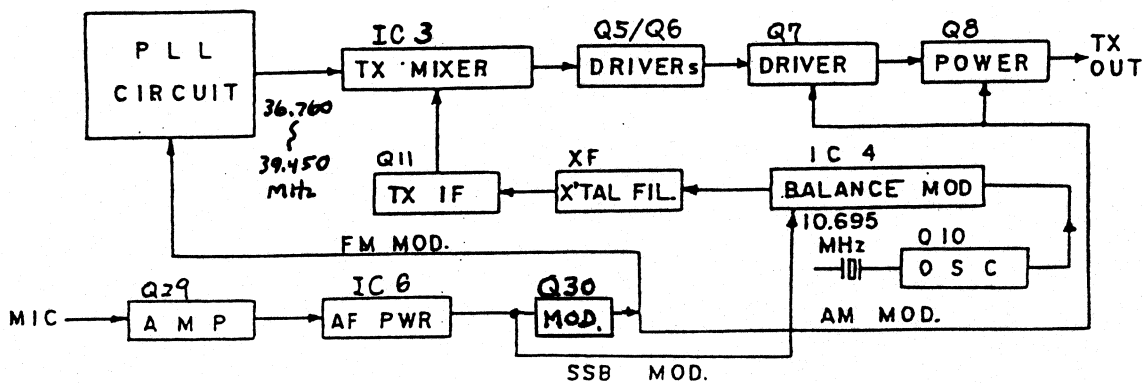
PLL CIRCUIT

IC 3
TX MIXER

Q5/Q6
DRIVERs

Q7
DRIVER

Q8
POWER

TX OUT

36.760 ~ 39.450 MHz

Q11
TX IF

XF
X'TAL FIL.

IC 4
BALANCE MOD

10.695 MHz

Q10
OSC

FM MOD.

MIC

Q29
AMP

IC 6
AF PWR

Q30
MOD.

AM MOD.

SSB MOD.